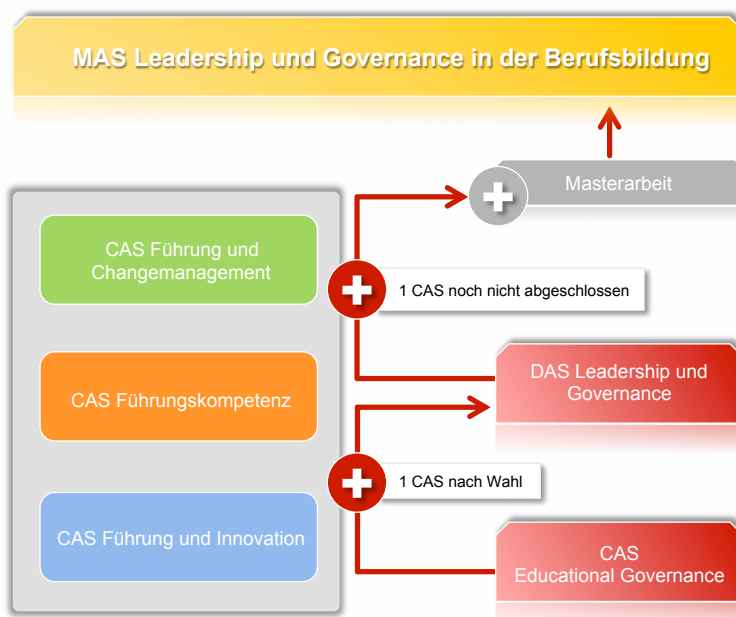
MAS Leadership und Governance in der Berufsbildung

Masterarbeit

CAS Führung und Changemanagement

1 CAS noch nicht abgeschlossen

CAS Führungskompetenz

DAS Leadership und Governance

1 CAS nach Wahl

CAS Führung und Innovation

CAS Educational Governance